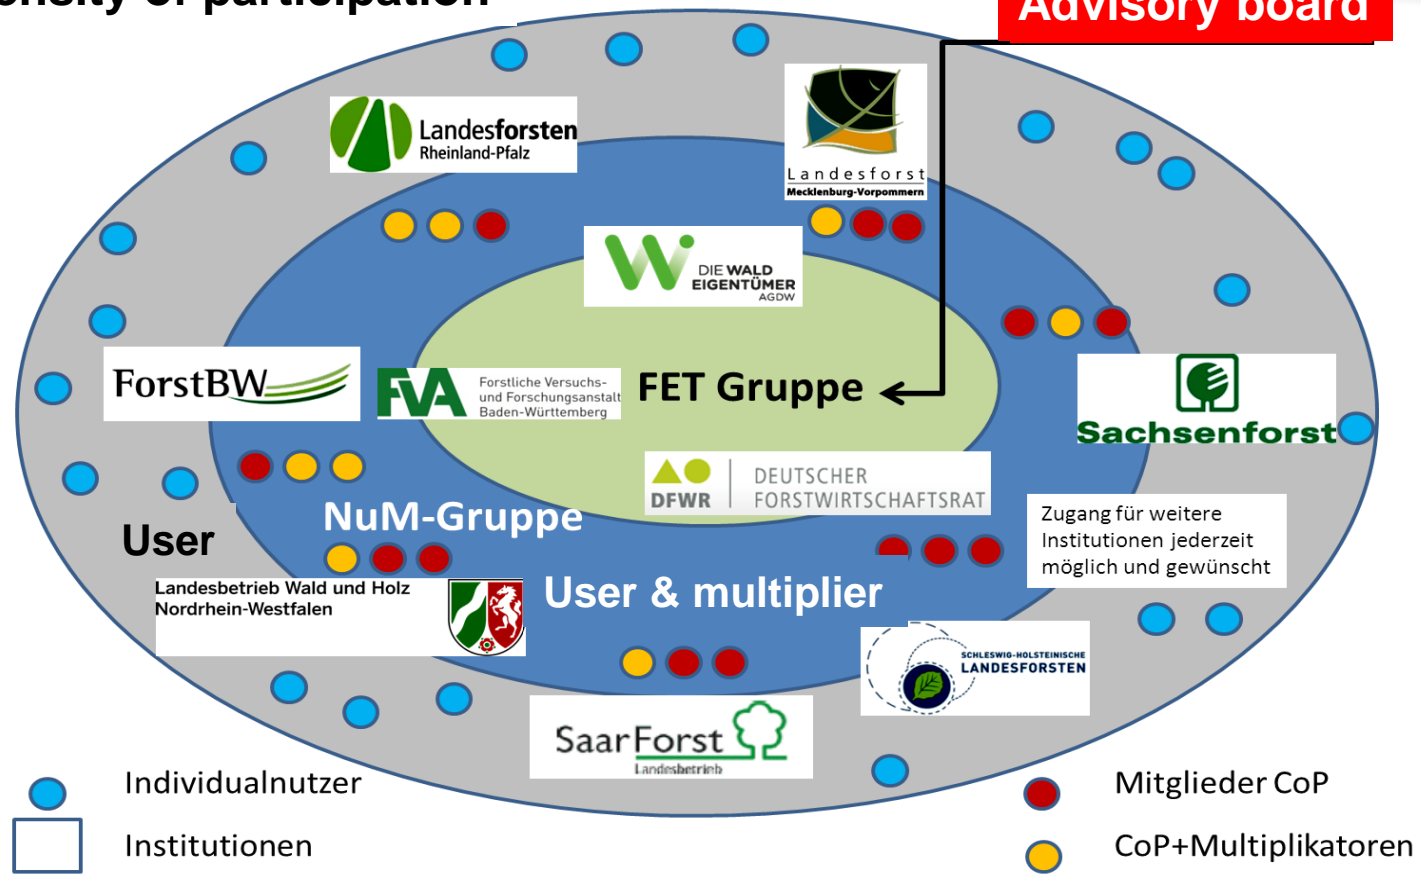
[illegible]nsity of participation

Advisory board

Landesforsten Rheinland-Pfalz

Landesforst Mecklenburg-Vorpommern

DIE WALD EIGENTÜMER AGDW

ForstBW

FVA Forstliche Versuchs- und Forschungsanstalt Baden-Württemberg

FET Gruppe

Sachsenforst

DFWR DEUTSCHER FORSTWIRTSCHAFTSRAT

User

NuM-Gruppe

Zugang für weitere Institutionen jederzeit möglich und gewünscht

Landesbetrieb Wald und Holz Nordrhein-Westfalen

User & multiplier

SCHLESWIG-HOLSTEINISCHE LANDESFORSTEN

SaarForst Landesbetrieb

Individualnutzer

Institutionen

Mitglieder CoP

CoP+Multiplikatoren